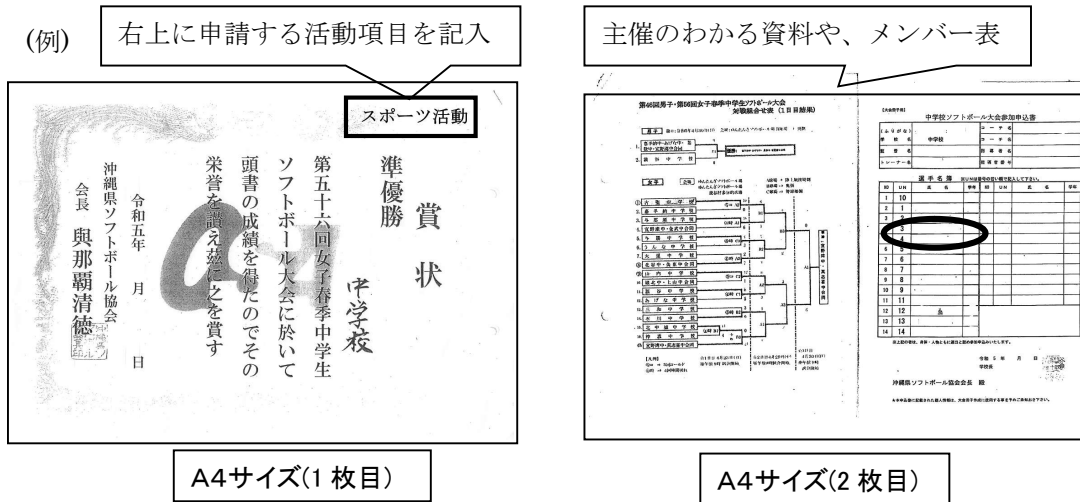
(例)

右上に申請する活動項目を記入

主催のわかる資料や、メンバー表

スポーツ活動

賞状

準優勝

中学校

第五十六回女子春季中学生ソフトボール大会において頭書の成績を得たのでその栄誉を讃え茲に之を賞す

令和五年　月　日

沖縄県ソフトボール協会
会長　與那覇清徳

第46回男子・第56回女子春季中学生ソフトボール大会
対戦組合せ表（1日目結果）

中学校ソフトボール大会参加申込書

選手名簿

| NO | UN | 氏名 |
|---|---|---|
| 1 | 10 | |
| 2 | 1 | |
| 3 | 2 | |
| 4 | 3 | |
| 5 | 4 | |
| 6 | 5 | |
| 7 | 6 | |
| 8 | 7 | |
| 9 | 8 | |
| 10 | 9 | |
| 11 | 11 | |
| 12 | 12 | |
| 13 | 13 | |
| 14 | 14 | |

沖縄県ソフトボール協会会長　殿

A4サイズ(1 枚目)

A4サイズ(2 枚目)